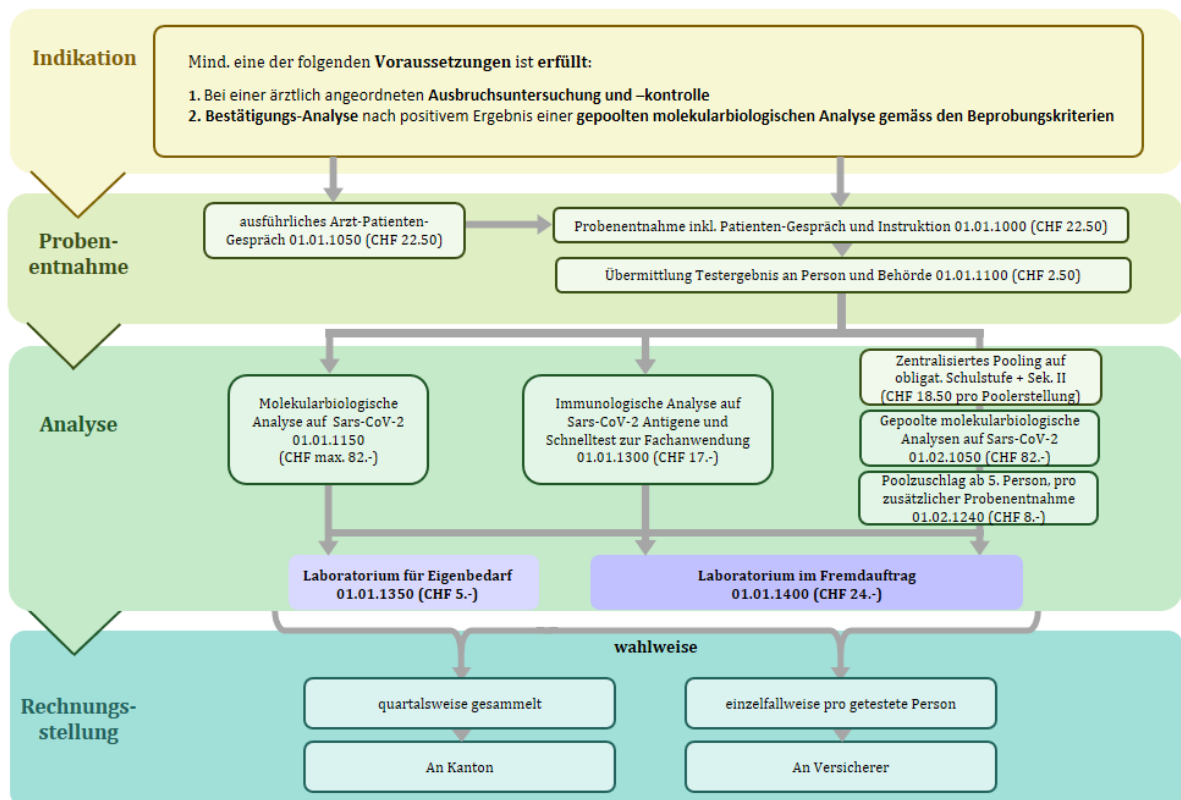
Indikation

Mind. eine der folgenden **Voraussetzungen** ist **erfüllt:**

1. Bei einer ärztlich angeordneten **Ausbruchsuntersuchung und –kontrolle**
2. **Bestätigungs-Analyse** nach positivem Ergebnis einer **gepoolten molekularbiologischen Analyse gemäss den Beprobungskriterien**

Probenentnahme

ausführliches Arzt-Patienten-Gespräch 01.01.1050 (CHF 22.50)

Probenentnahme inkl. Patienten-Gespräch und Instruktion 01.01.1000 (CHF 22.50)

Übermittlung Testergebnis an Person und Behörde 01.01.1100 (CHF 2.50)

Analyse

Molekularbiologische Analyse auf Sars-CoV-2 01.01.1150 (CHF max. 82.-)

Immunologische Analyse auf Sars-CoV-2 Antigene und Schnelltest zur Fachanwendung 01.01.1300 (CHF 17.-)

Zentralisiertes Pooling auf obligat. Schulstufe + Sek. II (CHF 18.50 pro Poolerstellung)

Gepoolte molekularbiologische Analysen auf Sars-CoV-2 01.02.1050 (CHF 82.-)

Poolzuschlag ab 5. Person, pro zusätzlicher Probenentnahme 01.02.1240 (CHF 8.-)

Laboratorium für Eigenbedarf 01.01.1350 (CHF 5.-)

Laboratorium im Fremdauftrag 01.01.1400 (CHF 24.-)

wahlweise

Rechnungsstellung

quartalsweise gesammelt

einzelfallweise pro getestete Person

An Kanton

An Versicherer